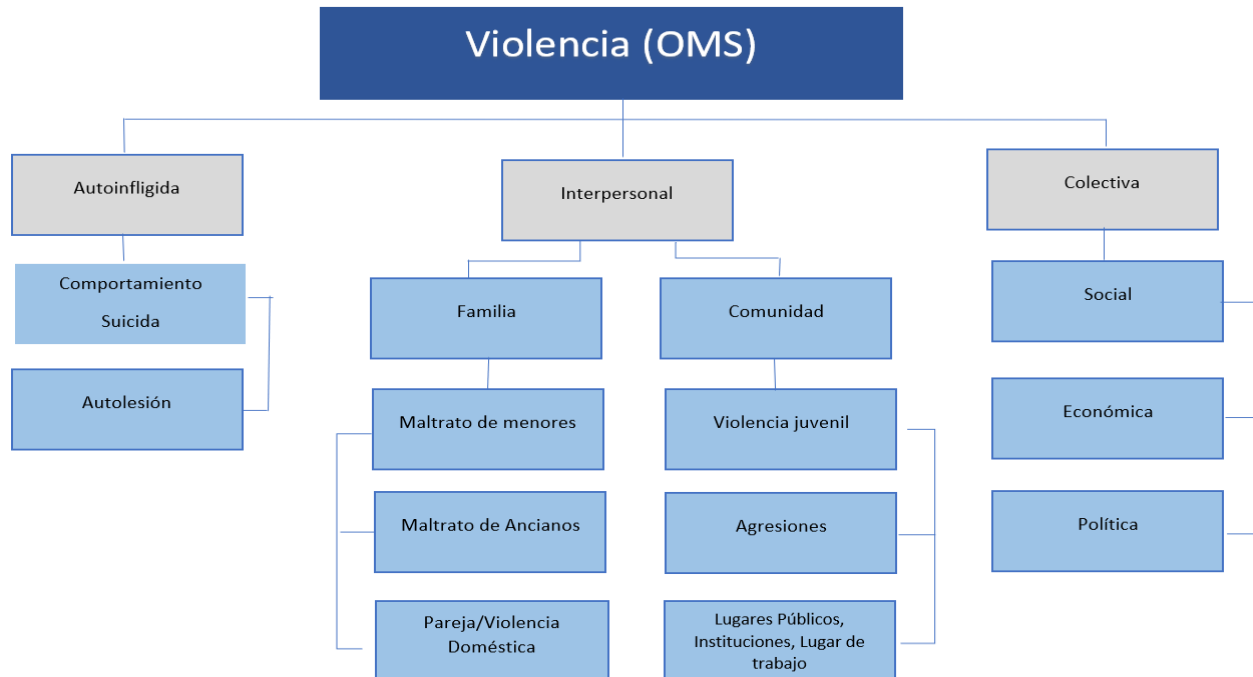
Violencia (OMS)

Autoinfligida

Comportamiento Suicida

Autolesión

Interpersonal

Familia

Maltrato de menores

Maltrato de Ancianos

Pareja/Violencia Doméstica

Comunidad

Violencia juvenil

Agresiones

Lugares Públicos, Instituciones, Lugar de trabajo

Colectiva

Social

Económica

Política